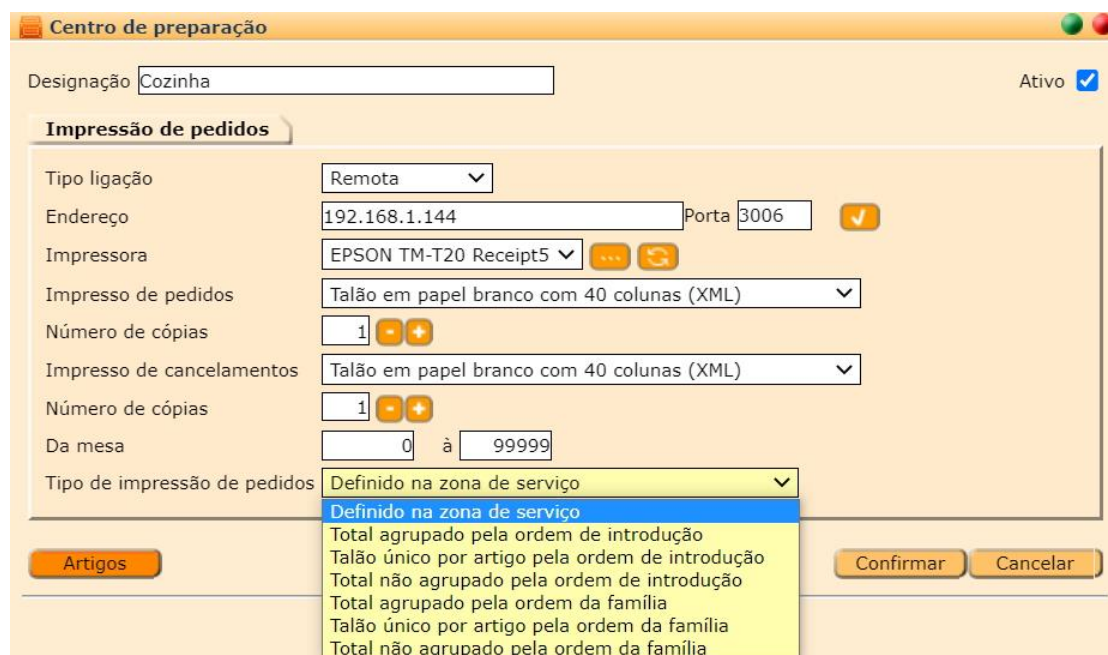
Centro de preparação

Designação Cozinha

Ativo

Impressão de pedidos

Tipo ligação Remota

Endereço 192.168.1.144 Porta 3006

Impressora EPSON TM-T20 Receipt5

Impresso de pedidos Talão em papel branco com 40 colunas (XML)

Número de cópias 1

Impresso de cancelamentos Talão em papel branco com 40 colunas (XML)

Número de cópias 1

Da mesa 0 à 99999

Tipo de impressão de pedidos Definido na zona de serviço

Definido na zona de serviço
Total agrupado pela ordem de introdução
Talão único por artigo pela ordem de introdução
Total não agrupado pela ordem de introdução
Total agrupado pela ordem da família
Talão único por artigo pela ordem da família
Total não agrupado pela ordem da família

Artigos

Confirmar

Cancelar